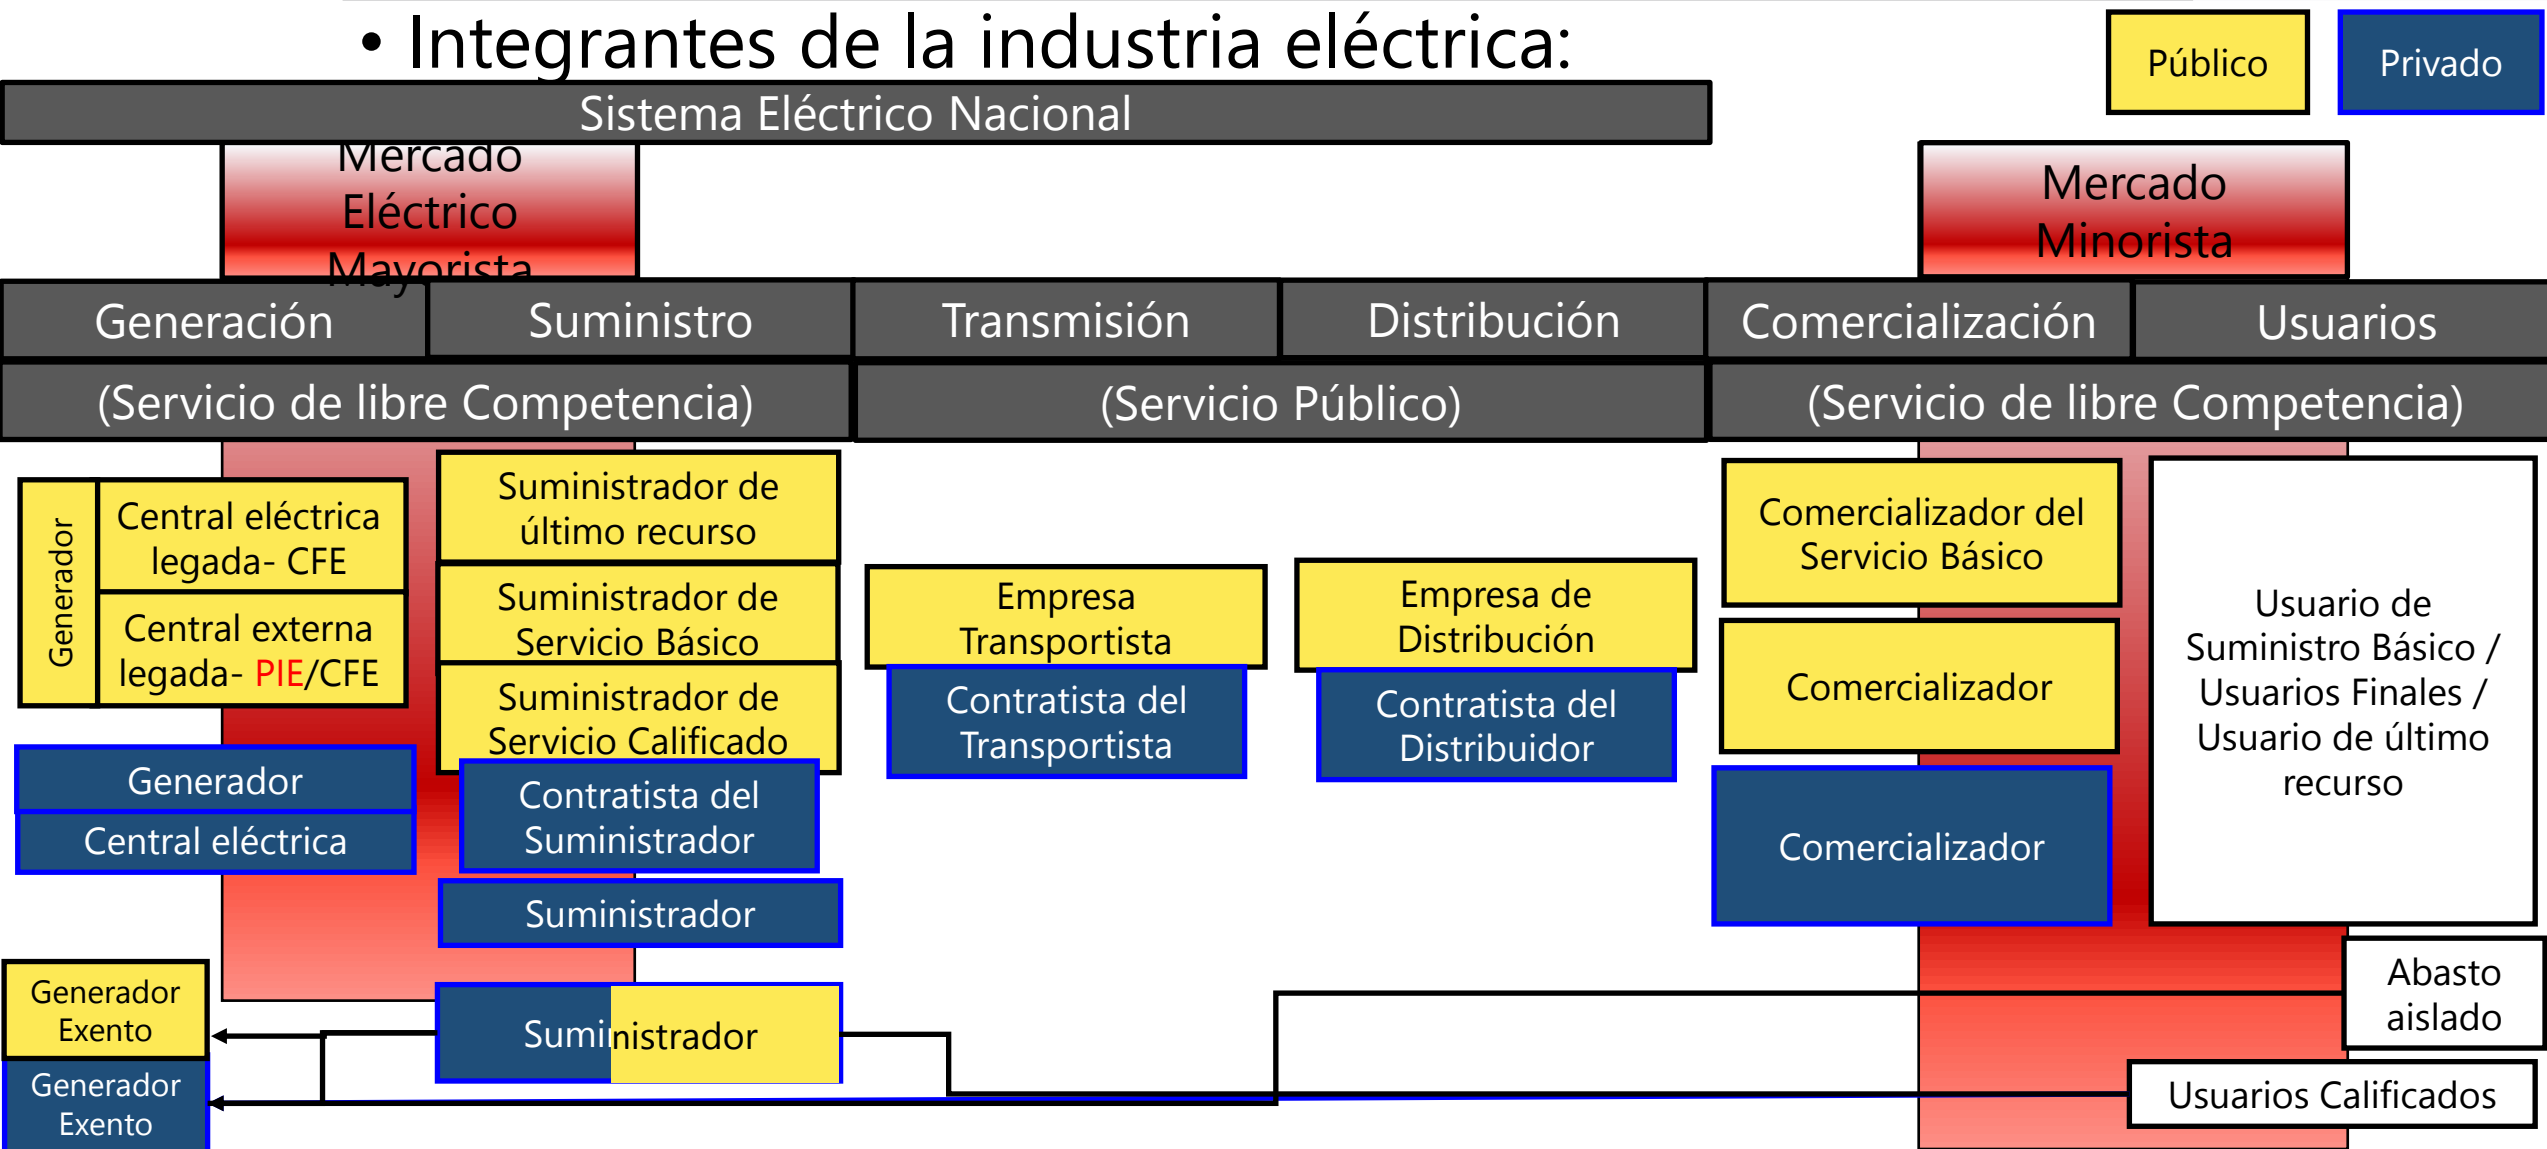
• Integrantes de la industria eléctrica:

Público

Privado

Sistema Eléctrico Nacional

Mercado Eléctrico Mayorista

Mercado Minorista

| Generación | Suministro | Transmisión | Distribución | Comercialización | Usuarios |
|---|---|---|---|---|---|

(Servicio de libre Competencia)

(Servicio Público)

(Servicio de libre Competencia)

Generador

Central eléctrica legada- CFE

Central externa legada- PIE/CFE

Generador

Central eléctrica

Suministrador de último recurso

Suministrador de Servicio Básico

Suministrador de Servicio Calificado

Contratista del Suministrador

Suministrador

Empresa Transportista

Contratista del Transportista

Empresa de Distribución

Contratista del Distribuidor

Comercializador del Servicio Básico

Comercializador

Comercializador

Usuario de Suministro Básico / Usuarios Finales / Usuario de último recurso

Abasto aislado

Generador Exento

Generador Exento

Suministrador

Usuarios Calificados